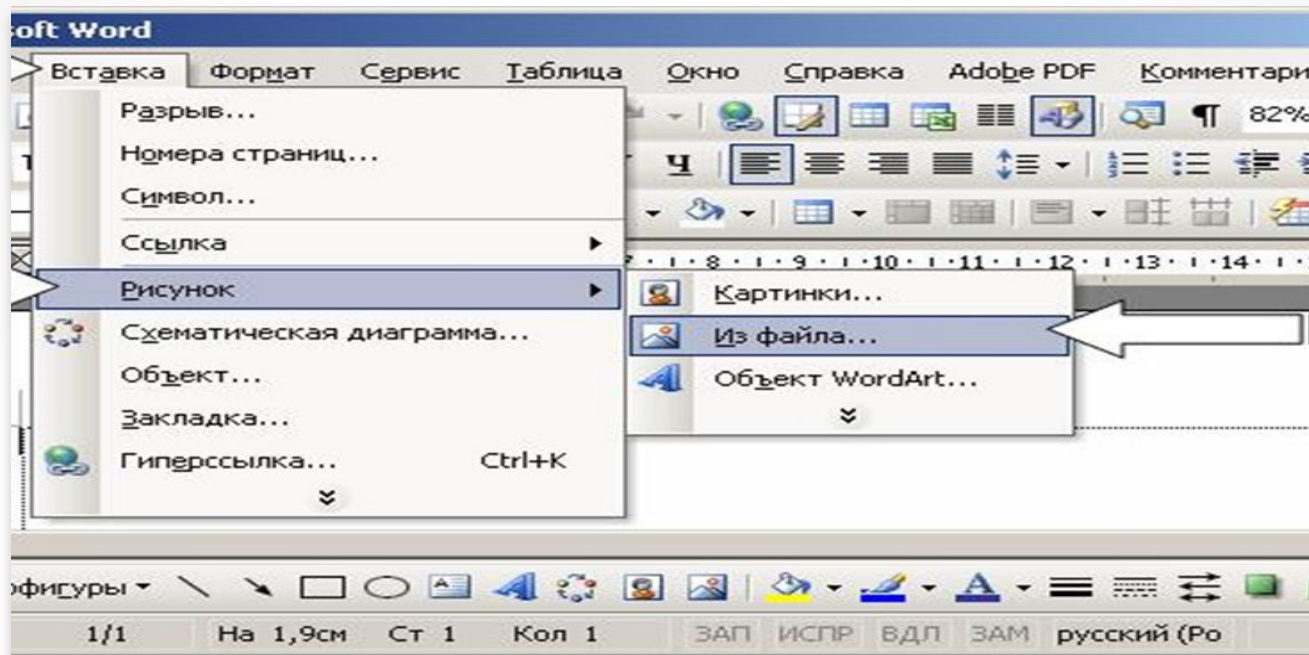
oft Word

Вставка Формат Сервис Таблица Окно Справка Adobe PDF Комментари

Разрыв...
Номера страниц...
Символ...
Ссылка
Рисунок
Схематическая диаграмма...
Объект...
Закладка...
Гиперссылка... Ctrl+K

Картинки...
Из файла...
Объект WordArt...

¶ 82%

Ч

· 8 · · 9 · · 10 · · 11 · · 12 · · 13 · · 14 ·

офигуры

1/1 На 1,9см Ст 1 Кол 1 ЗАП ИСПР ВДЛ ЗАМ русский (Ро